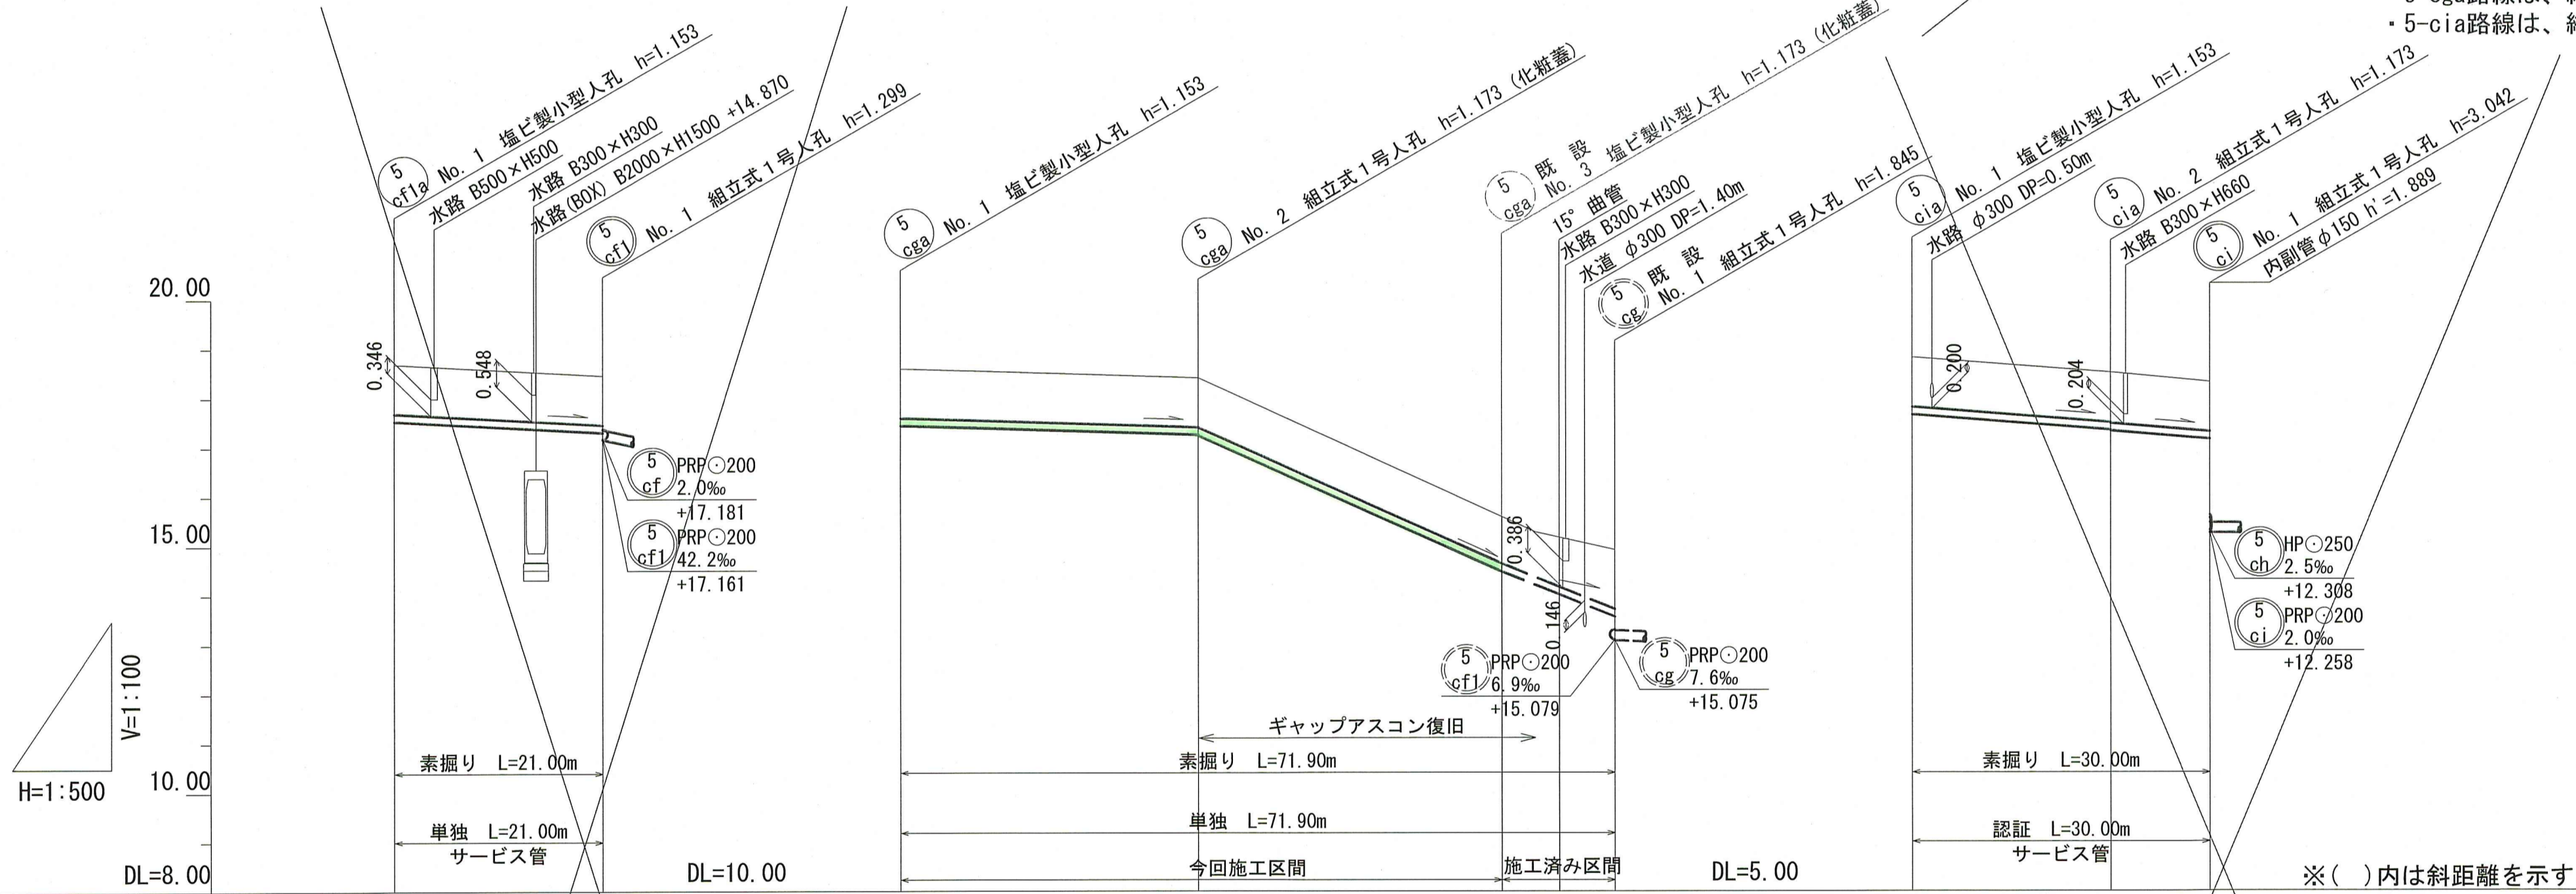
・5-cga路線は、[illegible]
・5-cia路線は、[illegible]

5 cf1a No. 1 塩ビ製小型人孔 h=1.153
水路 B500×H500
水路 B300×H300
水路(BOX) B2000×H1500 +14.870
5 cf1 No. 1 組立式1号人孔 h=1.299

5 cga No. 1 塩ビ製小型人孔 h=1.153
5 cga No. 2 組立式1号人孔 h=1.173 (化粧蓋)
5 cga No. 3 既設 塩ビ製小型人孔 h=1.173 (化粧蓋)
15° 曲管
水路 B300×H300
水道 φ300 DP=1.40m
5 cg 既設 No. 1 組立式1号人孔 h=1.845

5 cia No. 1 塩ビ製小型人孔 h=1.153
水路 φ300 DP=0.50m
5 cia No. 2 組立式1号人孔 h=1.173
水路 B300×H660
5 ci No. 1 組立式1号人孔 h=3.042
内副管φ150 h'=1.889

20.00
15.00
10.00
DL=8.00
V=1:100
H=1:500

0.346
0.548
5 cf PRP⊙200 2.0‰ +17.181
5 cf1 PRP⊙200 42.2‰ +17.161
素掘り L=21.00m
単独 L=21.00m
サービス管
DL=10.00

0.386
0.146
5 cf1 PRP⊙200 6.9‰ +15.079
5 cg PRP⊙200 7.6‰ +15.075
ギャップアスコン復旧
素掘り L=71.90m
単独 L=71.90m
今回施工区間
施工済み区間
DL=5.00

0.200
0.204
5 ch HP⊙250 2.5‰ +12.308
5 ci PRP⊙200 2.0‰ +12.258
素掘り L=30.00m
認証 L=30.00m
サービス管
※( )内は斜距離を示す